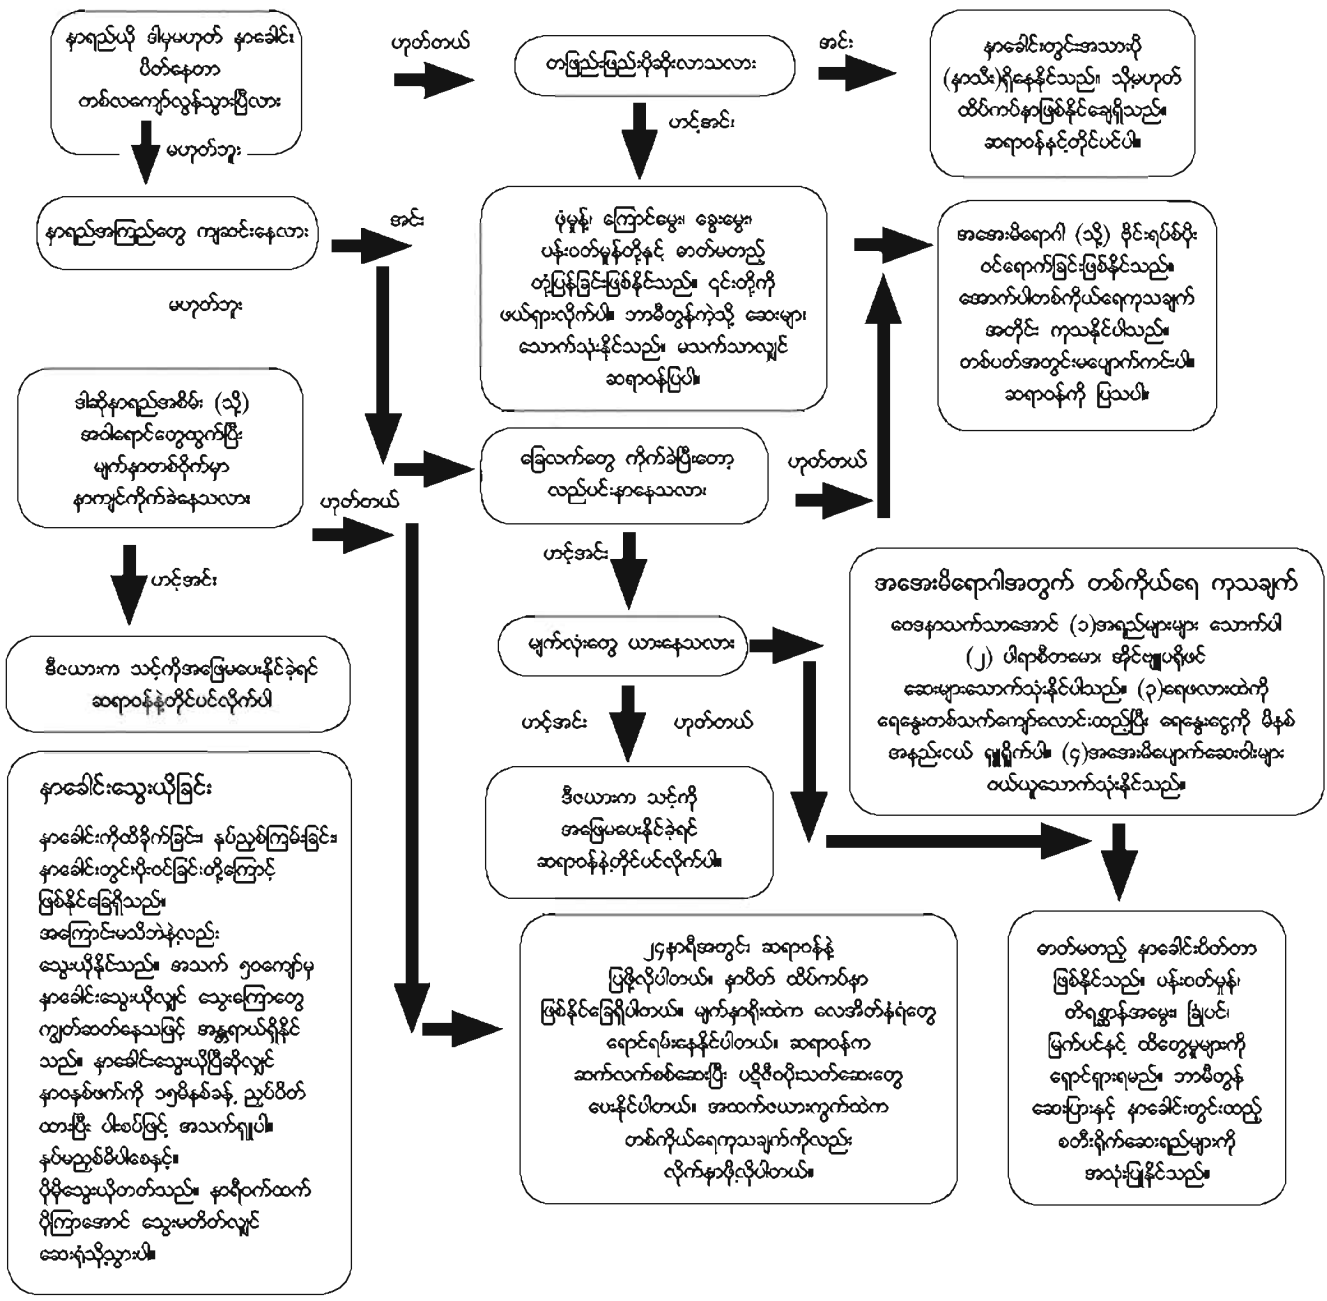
နာရည်ယို ဖါမှမဟုတ် နာခေါင်း ပိတ်နေတာ တစ်လကျော်လွန်သွားပြီလား

ဟုတ်တယ်

တဖြည်းဖြည်းပိုဆိုးလာသလား

အင်း

နာခေါင်းတွင်းအသားပို (နှာသီး)ရှိနေနိုင်သည်။ သို့မဟုတ် ထိပ်ကပ်နာဖြစ်နိုင်ချေရှိသည်။ ဆရာဝန်နှင့်တိုင်ပင်ပါ။

မဟုတ်ဘူး

ဟုတ်အင်း

နာရည်အကြည်တွေ ကျဆင်းနေလား

အင်း

ဖုံမှုန့်၊ ကြောင်မွေး၊ ခွေးမွေး၊ ပန်းဝတ်မှုန်တို့နှင့် ဓာတ်မတည့် တုံ့ပြန်ခြင်းဖြစ်နိုင်သည်။ ၎င်းတို့ကို ဖယ်ရှားလိုက်ပါ။ ဘာမီတွန်ကဲ့သို့ ဆေးများ၊ သောက်သုံးနိုင်သည်။ မသက်သာလျှင် ဆရာဝန်ပြပါ။

အအေးမိရောဂါ (သို့) ဗိုင်းရပ်စ်ပိုး ဝင်ရောက်ခြင်းဖြစ်နိုင်သည်။ အောက်ပါတစ်ကိုယ်ရေကုသချက် အတိုင်း ကုသနိုင်ပါသည်။ တစ်ပတ်အတွင်းမပျောက်ကင်းပါ။ ဆရာဝန်ကို ပြပါ။

မဟုတ်ဘူး

ဒါဆိုနာရည်အစိမ်း (သို့) အဝါရောင်တွေထွက်ပြီး မျက်နှာတစ်ဝိုက်မှာ နာကျင်ကိုက်ခဲနေသလား

ဟုတ်တယ်

ခြေလက်တွေ ကိုက်ခဲပြီးတော့ လည်ပင်းနာနေသလား

ဟုတ်တယ်

ဟုတ်အင်း

ဟုတ်အင်း

မျက်လုံးတွေ ယားနေသလား

အအေးမိရောဂါအတွက် တစ်ကိုယ်ရေ ကုသချက်
ဝေဒနာသက်သာအောင် (၁)အရည်များများ သောက်ပါ (၂) ပါရာစီတမော၊ အိုင်ဗျူပရိုဖင် ဆေးများသောက်သုံးနိုင်ပါသည်။ (၃)ရေဖလားထဲကို ရေနွေးတစ်သက်ကျော်လောင်းထည့်ပြီး ရေနွေးငွေ့ကို မိနစ် အနည်းငယ် ရှူရှိုက်ပါ။ (၄)အအေးမိပျောက်ဆေးဝါးများ ဝယ်ယူသောက်သုံးနိုင်သည်။

ဒီဗေယားက သင့်ကိုအဖြေမပေးနိုင်ခဲ့ရင် ဆရာဝန်နဲ့တိုင်ပင်လိုက်ပါ

ဟုတ်အင်း

ဟုတ်တယ်

ဒီဗေယားက သင့်ကို အဖြေမပေးနိုင်ခဲ့ရင် ဆရာဝန်နဲ့တိုင်ပင်လိုက်ပါ။

နာခေါင်းသွေးယိုခြင်း
နာခေါင်းကိုထိခိုက်ခြင်း၊ နပ်သွင်းကြမ်းခြင်း၊ နာခေါင်းတွင်းပိုးဝင်ခြင်းတို့ကြောင့် ဖြစ်နိုင်ချေရှိသည်။ အကြောင်းမသိဘဲနဲ့လည်း သွေးယိုနိုင်သည်။ အသက် ၅၀ကျော်မှ နာခေါင်းသွေးယိုလျှင် သွေးကြောတွေ ကျဉ်းဆတ်နေသဖြင့် အန္တရာယ်ရှိနိုင် သည်။ နာခေါင်းသွေးယိုပြီဆိုလျှင် နာဝနစ်ဖက်ကို ၁၅မိနစ်ခန့် ညှပ်ပိတ် ထားပြီး ပါးစပ်ဖြင့် အသက်ရှူပါ။ နပ်မညှစ်မိပါစေနှင့်။ ပိုမိုသွေးယိုတတ်သည်။ နာစီးဂက်ထက် ပိုကြာအောင် သွေးမတိတ်လျှင် ဆေးရုံသို့သွားပါ။

၂၄နာရီအတွင်း ဆရာဝန်နဲ့ ပြဖို့လိုပါတယ်။ နာပိတ် ထိပ်ကပ်နာ ဖြစ်နိုင်ချေရှိပါတယ်။ မျက်နှာရိုးထဲက လေအိတ်နံရံတွေ ရောင်ရမ်းနေနိုင်ပါတယ်။ ဆရာဝန်က ဆက်လက်စစ်ဆေးပြီး ပဋိဇီဝပိုးသတ်ဆေးတွေ ပေးနိုင်ပါတယ်။ အထက်ဗေယားကွက်ထဲက တစ်ကိုယ်ရေကုသချက်ကိုလည်း လိုက်နာဖို့လိုပါတယ်။

ဓာတ်မတည့် နာခေါင်းပိတ်တာ ဖြစ်နိုင်သည်။ ပန်းဝတ်မှုန့်၊ တိရစ္ဆာန်အမွေး၊ မြူပင်၊ မြက်ပင်နှင့် ထိတွေ့မှုများကို ရှောင်ရှားရမည်။ ဘာမီတွန် ဆေးပြားနှင့် နာခေါင်းတွင်းထည့် စတီးရိုက်ဆေးရည်များကို အသုံးပြုနိုင်သည်။